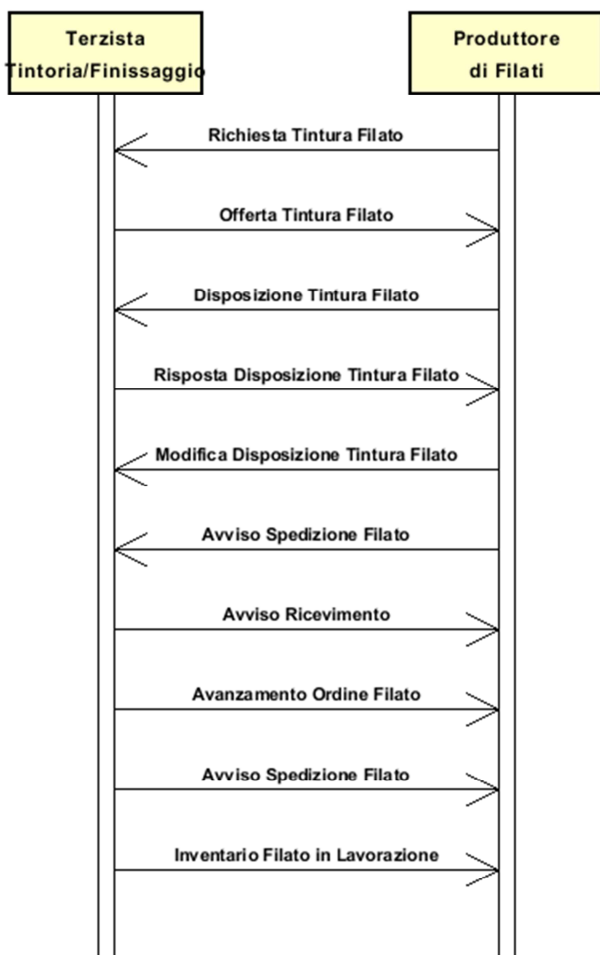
Terzista
Tintoria/Finissaggio

Produttore
di Filati

Richiesta Tintura Filato

Offerta Tintura Filato

Disposizione Tintura Filato

Risposta Disposizione Tintura Filato

Modifica Disposizione Tintura Filato

Avviso Spedizione Filato

Avviso Ricevimento

Avanzamento Ordine Filato

Avviso Spedizione Filato

Inventario Filato in Lavorazione